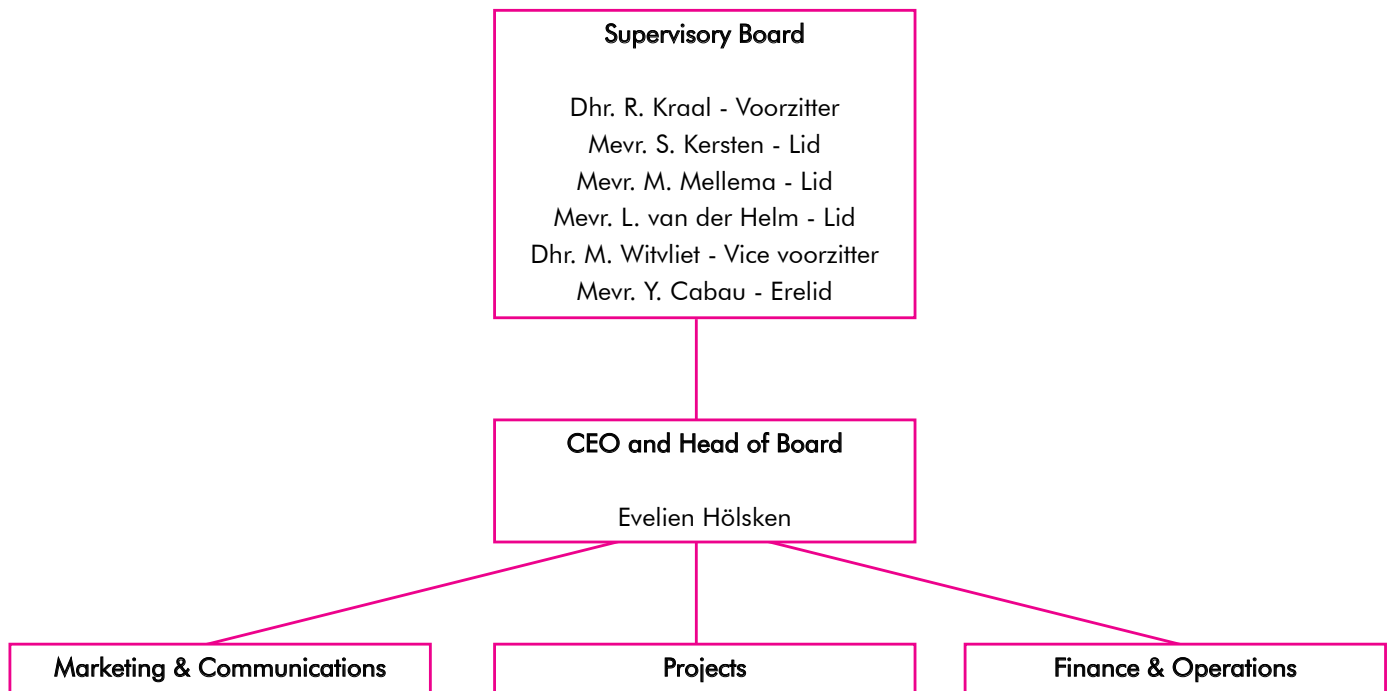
Supervisory Board

Dhr. R. Kraal - Voorzitter
Mevr. S. Kersten - Lid
Mevr. M. Mellema - Lid
Mevr. L. van der Helm - Lid
Dhr. M. Witvliet - Vice voorzitter
Mevr. Y. Cabau - Erelid

CEO and Head of Board

Evelien Hölsken

Marketing & Communications

Projects

Finance & Operations